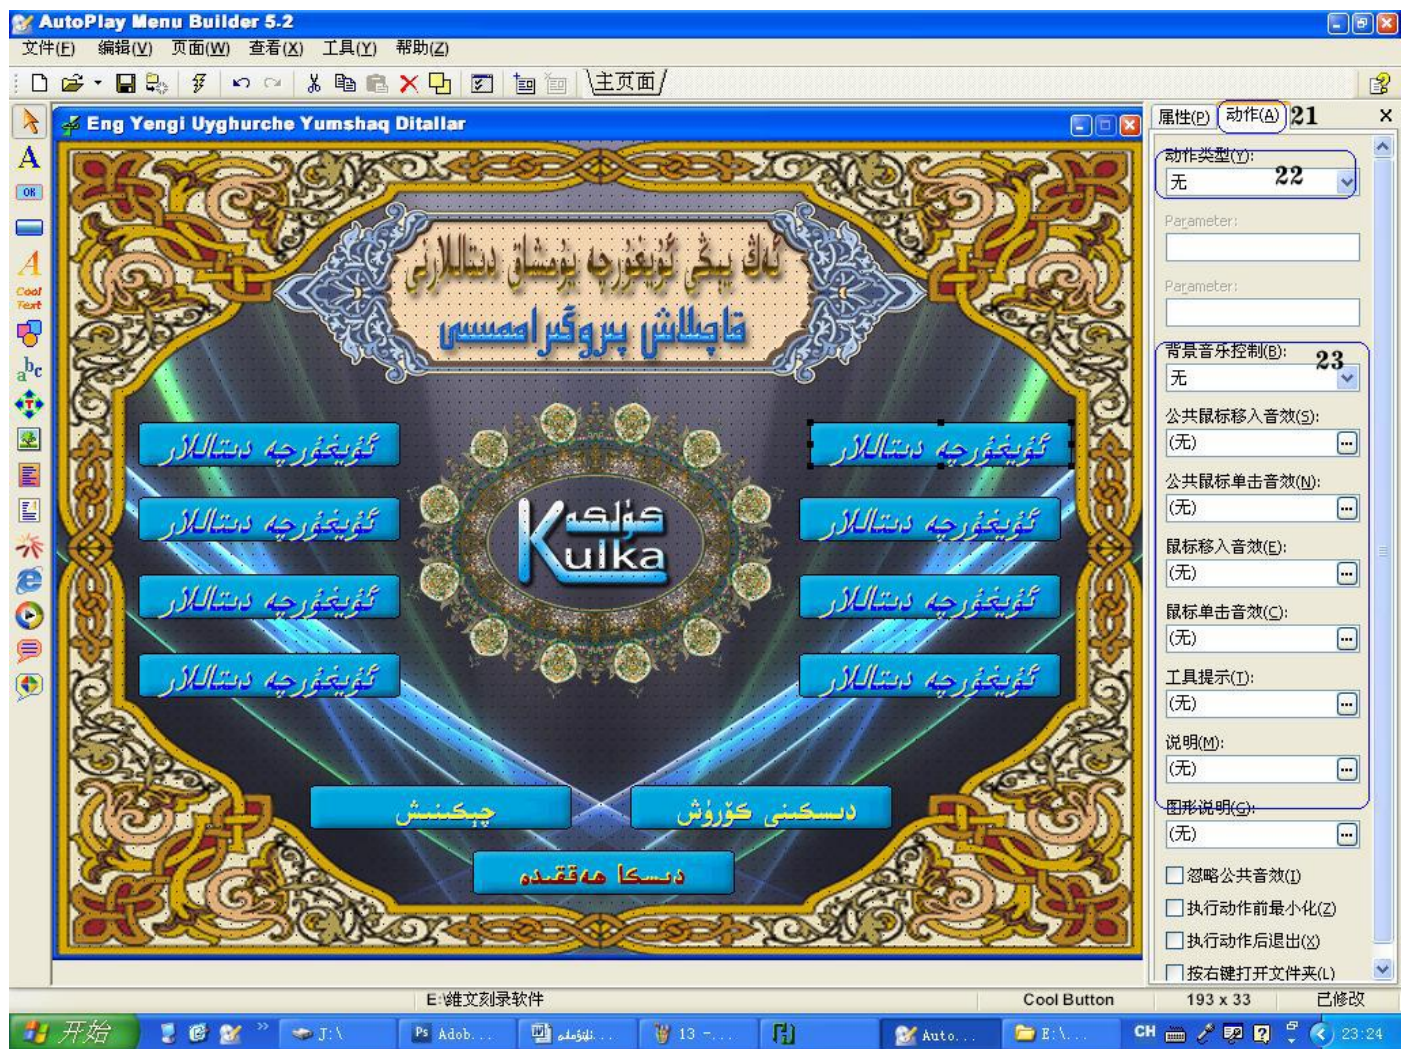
AutoPlay Menu Builder 5.2
文件(F) 编辑(V) 页面(W) 查看(X) 工具(Y) 帮助(Z)
主页面
Eng Yengi Uyghurche Yumshaq Ditallar
ئەڭ يېڭى ئۇيغۇرچە يۇمشاق دىتاللارنى
قاچىلاش پىروگراممىسى
ئۇيغۇرچە دىتاللار
ئۇيغۇرچە دىتاللار
ئۇيغۇرچە دىتاللار
ئۇيغۇرچە دىتاللار
ئۇيغۇرچە دىتاللار
ئۇيغۇرچە دىتاللار
ئۇيغۇرچە دىتاللار
ئۇيغۇرچە دىتاللار
كۇلكا
Kulka
چېكىنىش
دىسكىنى كۆرۈش
دىسكا ھەققىدە
属性(P) 动作(A) 21
动作类型(Y):
无 22
Parameter:
Parameter:
背景音乐控制(B): 23
无
公共鼠标移入音效(S):
(无)
公共鼠标单击音效(N):
(无)
鼠标移入音效(E):
(无)
鼠标单击音效(C):
(无)
工具提示(T):
(无)
说明(M):
(无)
图形说明(G):
(无)
忽略公共音效(I)
执行动作前最小化(Z)
执行动作后退出(X)
按右键打开文件夹(L)
E:维文刻录软件 Cool Button 193 x 33 已修改
开始 J:\ Adob... 13 -... Auto... E:\... CH 23:24